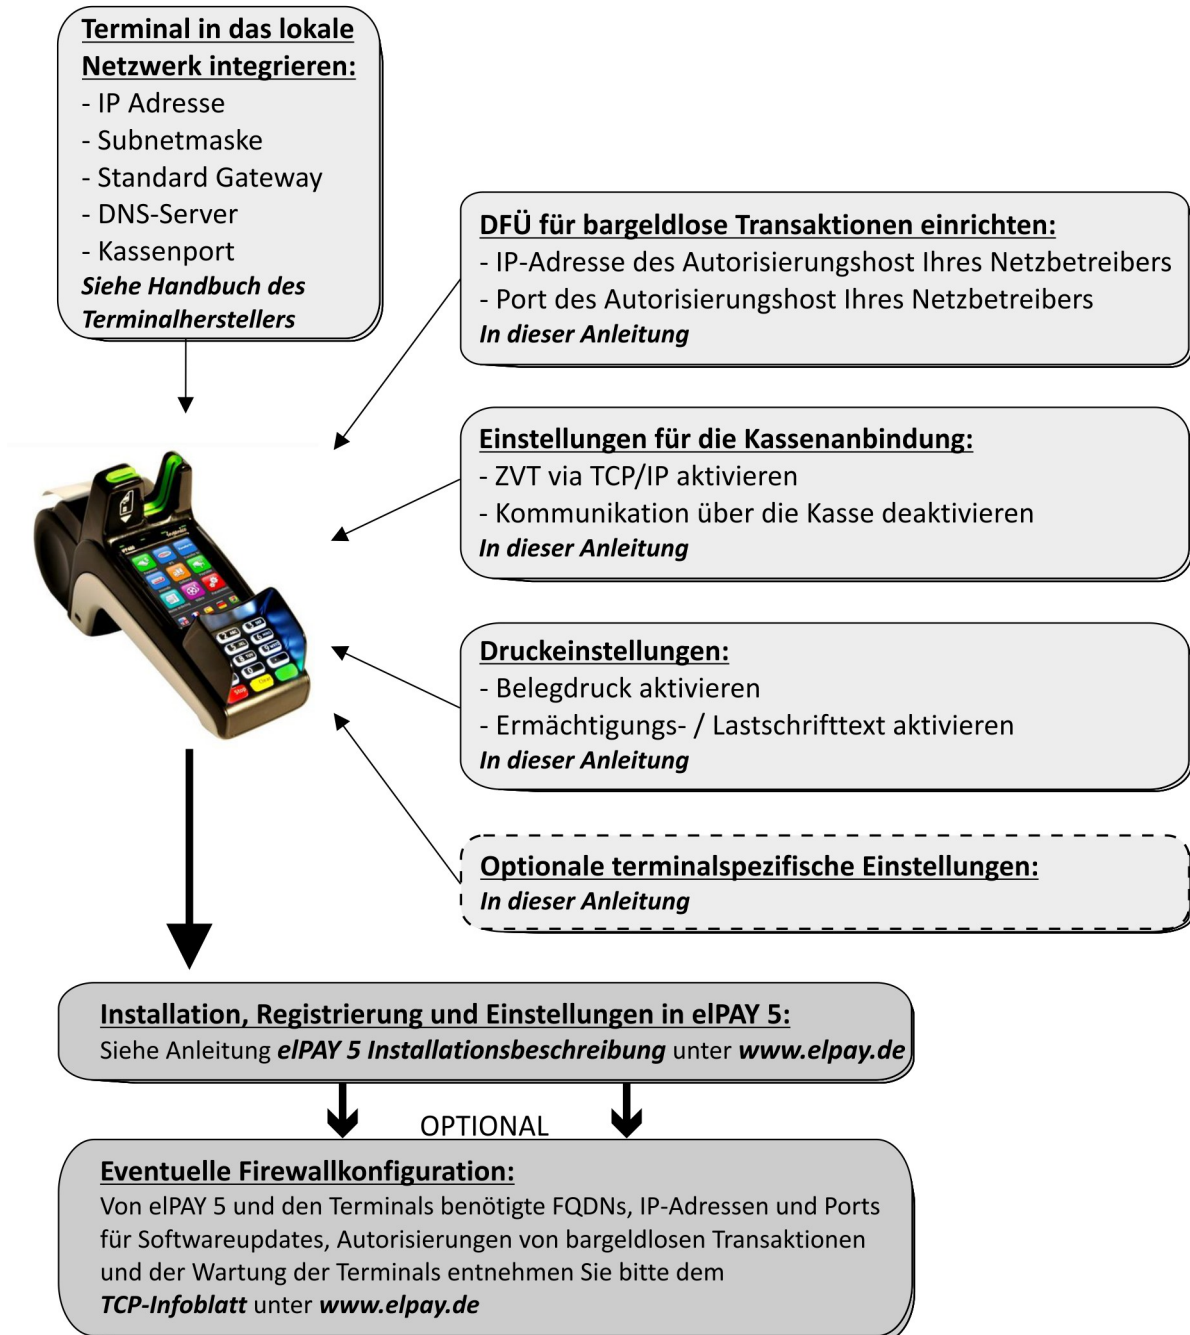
Terminal in das lokale Netzwerk integrieren:
- IP Adresse
- Subnetmaske
- Standard Gateway
- DNS-Server
- Kassenport
Siehe Handbuch des Terminalherstellers

DFÜ für bargeldlose Transaktionen einrichten:
- IP-Adresse des Autorisierungshost Ihres Netzbetreibers
- Port des Autorisierungshost Ihres Netzbetreibers
In dieser Anleitung

Einstellungen für die Kassenanbindung:
- ZVT via TCP/IP aktivieren
- Kommunikation über die Kasse deaktivieren
In dieser Anleitung

Druckeinstellungen:
- Belegdruck aktivieren
- Ermächtigungs- / Lastschrifttext aktivieren
In dieser Anleitung

Optionale terminalspezifische Einstellungen:
In dieser Anleitung

Installation, Registrierung und Einstellungen in elPAY 5:
Siehe Anleitung elPAY 5 Installationsbeschreibung unter www.elpay.de

OPTIONAL

Eventuelle Firewallkonfiguration:
Von elPAY 5 und den Terminals benötigte FQDNs, IP-Adressen und Ports für Softwareupdates, Autorisierungen von bargeldlosen Transaktionen und der Wartung der Terminals entnehmen Sie bitte dem TCP-Infoblatt unter www.elpay.de